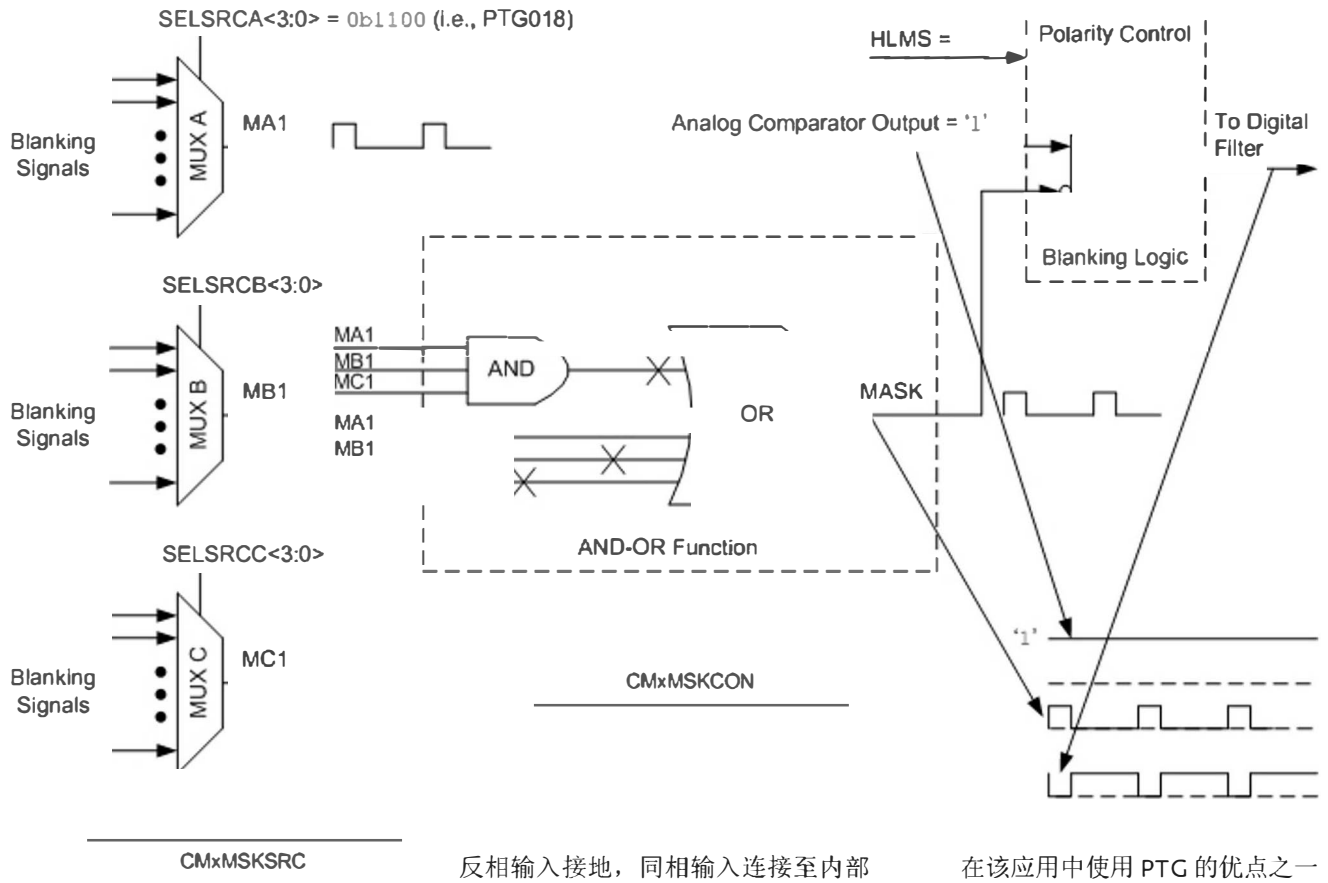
SELSRCA<3:0> = 0b1100 (i.e., PTG018)

Blanking Signals

MUX A

MA1

HLMS =

Polarity Control

Analog Comparator Output = '1'

To Digital Filter

Blanking Logic

SELSRCB<3:0>

Blanking Signals

MUX B

MB1

MA1
MB1
MC1

AND

OR

MA1
MB1

MASK

AND-OR Function

SELSRCC<3:0>

Blanking Signals

MUX C

MC1

'1'

CMxMSKCON

CMxMSKSRC

反相输入接地，同相输入连接至内部

在该应用中使用 PTG 的优点之一